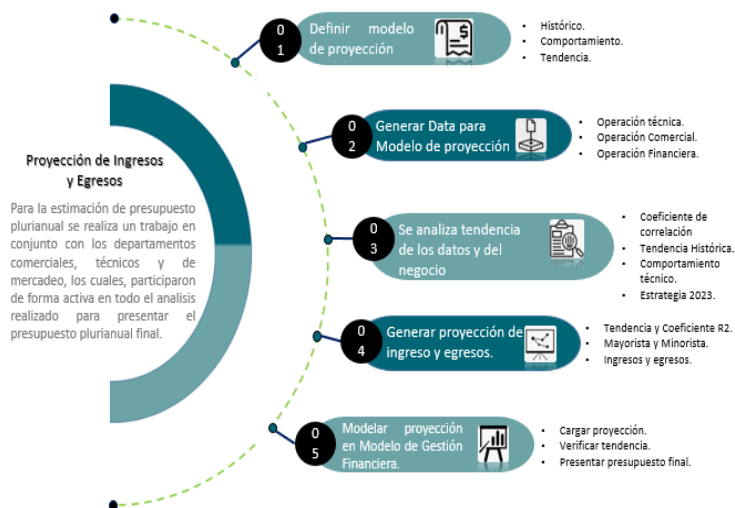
Proyección de Ingresos y Egresos

Para la estimación de presupuesto plurianual se realiza un trabajo en conjunto con los departamentos comerciales, técnicos y de mercadeo, los cuales, participaron de forma activa en todo el analisis realizado para presentar el presupuesto plurianual final.

01 Definir modelo de proyección

- Histórico.
- Comportamiento.
- Tendencia.

02 Generar Data para Modelo de proyección

- Operación técnica.
- Operación Comercial.
- Operación Financiera.

03 Se analiza tendencia de los datos y del negocio

- Coeficiente de correlación
- Tendencia Histórica.
- Comportamiento técnico.
- Estrategia 2023.

04 Generar proyección de ingreso y egresos.

- Tendencia y Coeficiente R2.
- Mayorista y Minorista.
- Ingresos y egresos.

05 Modelar proyección en Modelo de Gestión Financiera.

- Cargar proyección.
- Verificar tendencia.
- Presentar presupuesto final.